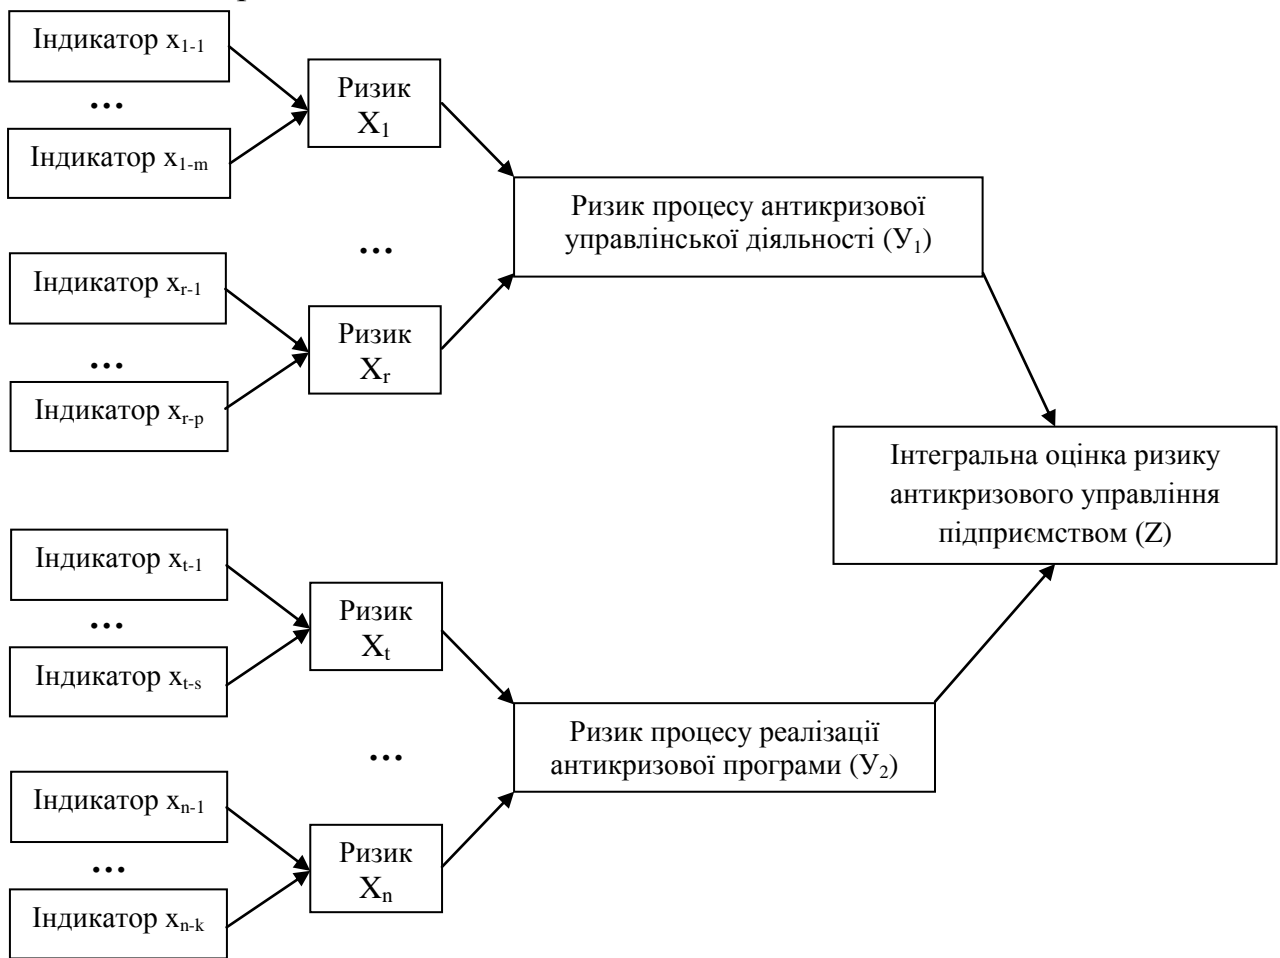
Індикатор $x_{1-1}$

…

Індикатор $x_{1-m}$

Ризик $X_1$

…

Індикатор $x_{r-1}$

…

Індикатор $x_{r-p}$

Ризик $X_r$

Ризик процесу антикризової управлінської діяльності ($У_1$)

Інтегральна оцінка ризику антикризового управління підприємством (Z)

Індикатор $x_{t-1}$

…

Індикатор $x_{t-s}$

Ризик $X_t$

…

Індикатор $x_{n-1}$

…

Індикатор $x_{n-k}$

Ризик $X_n$

Ризик процесу реалізації антикризової програми ($У_2$)